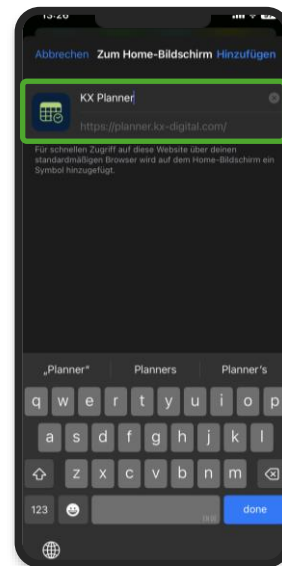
13:26

Abbrechen Zum Home-Bildschirm Hinzufügen

KX Planner

https://planner.kx-digital.com/

Für schnellen Zugriff auf diese Website über deinen standardmäßigen Browser wird auf dem Home-Bildschirm ein Symbol hinzugefügt.

„Planner“ Planners Planner's

q w e r t z u i o p
a s d f g h j k l
z x c v b n m
123 done